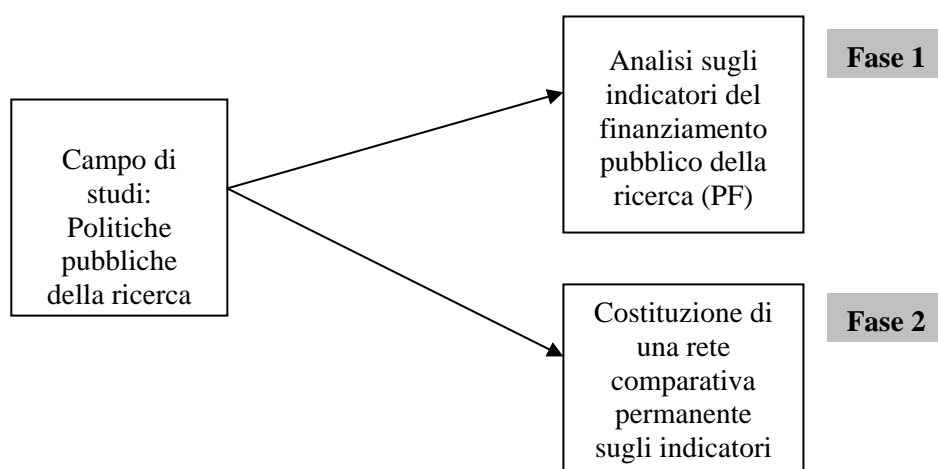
Campo di studi: Politiche pubbliche della ricerca

Analisi sugli indicatori del finanziamento pubblico della ricerca (PF)

Fase 1

Costituzione di una rete comparativa permanente sugli indicatori

Fase 2